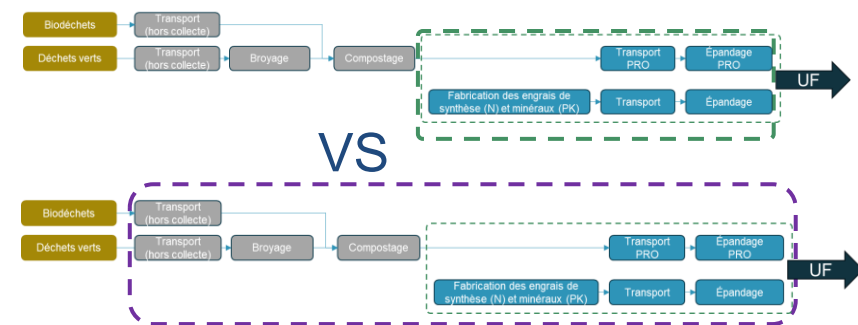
Biodéchets

Transport (hors collecte)

Déchets verts

Transport (hors collecte)

Broyage

Compostage

Transport PRO

Épandage PRO

Fabrication des engrais de synthèse (N) et minéraux (PK)

Transport

Épandage

UF

VS

Biodéchets

Transport (hors collecte)

Déchets verts

Transport (hors collecte)

Broyage

Compostage

Transport PRO

Épandage PRO

Fabrication des engrais de synthèse (N) et minéraux (PK)

Transport

Épandage

UF